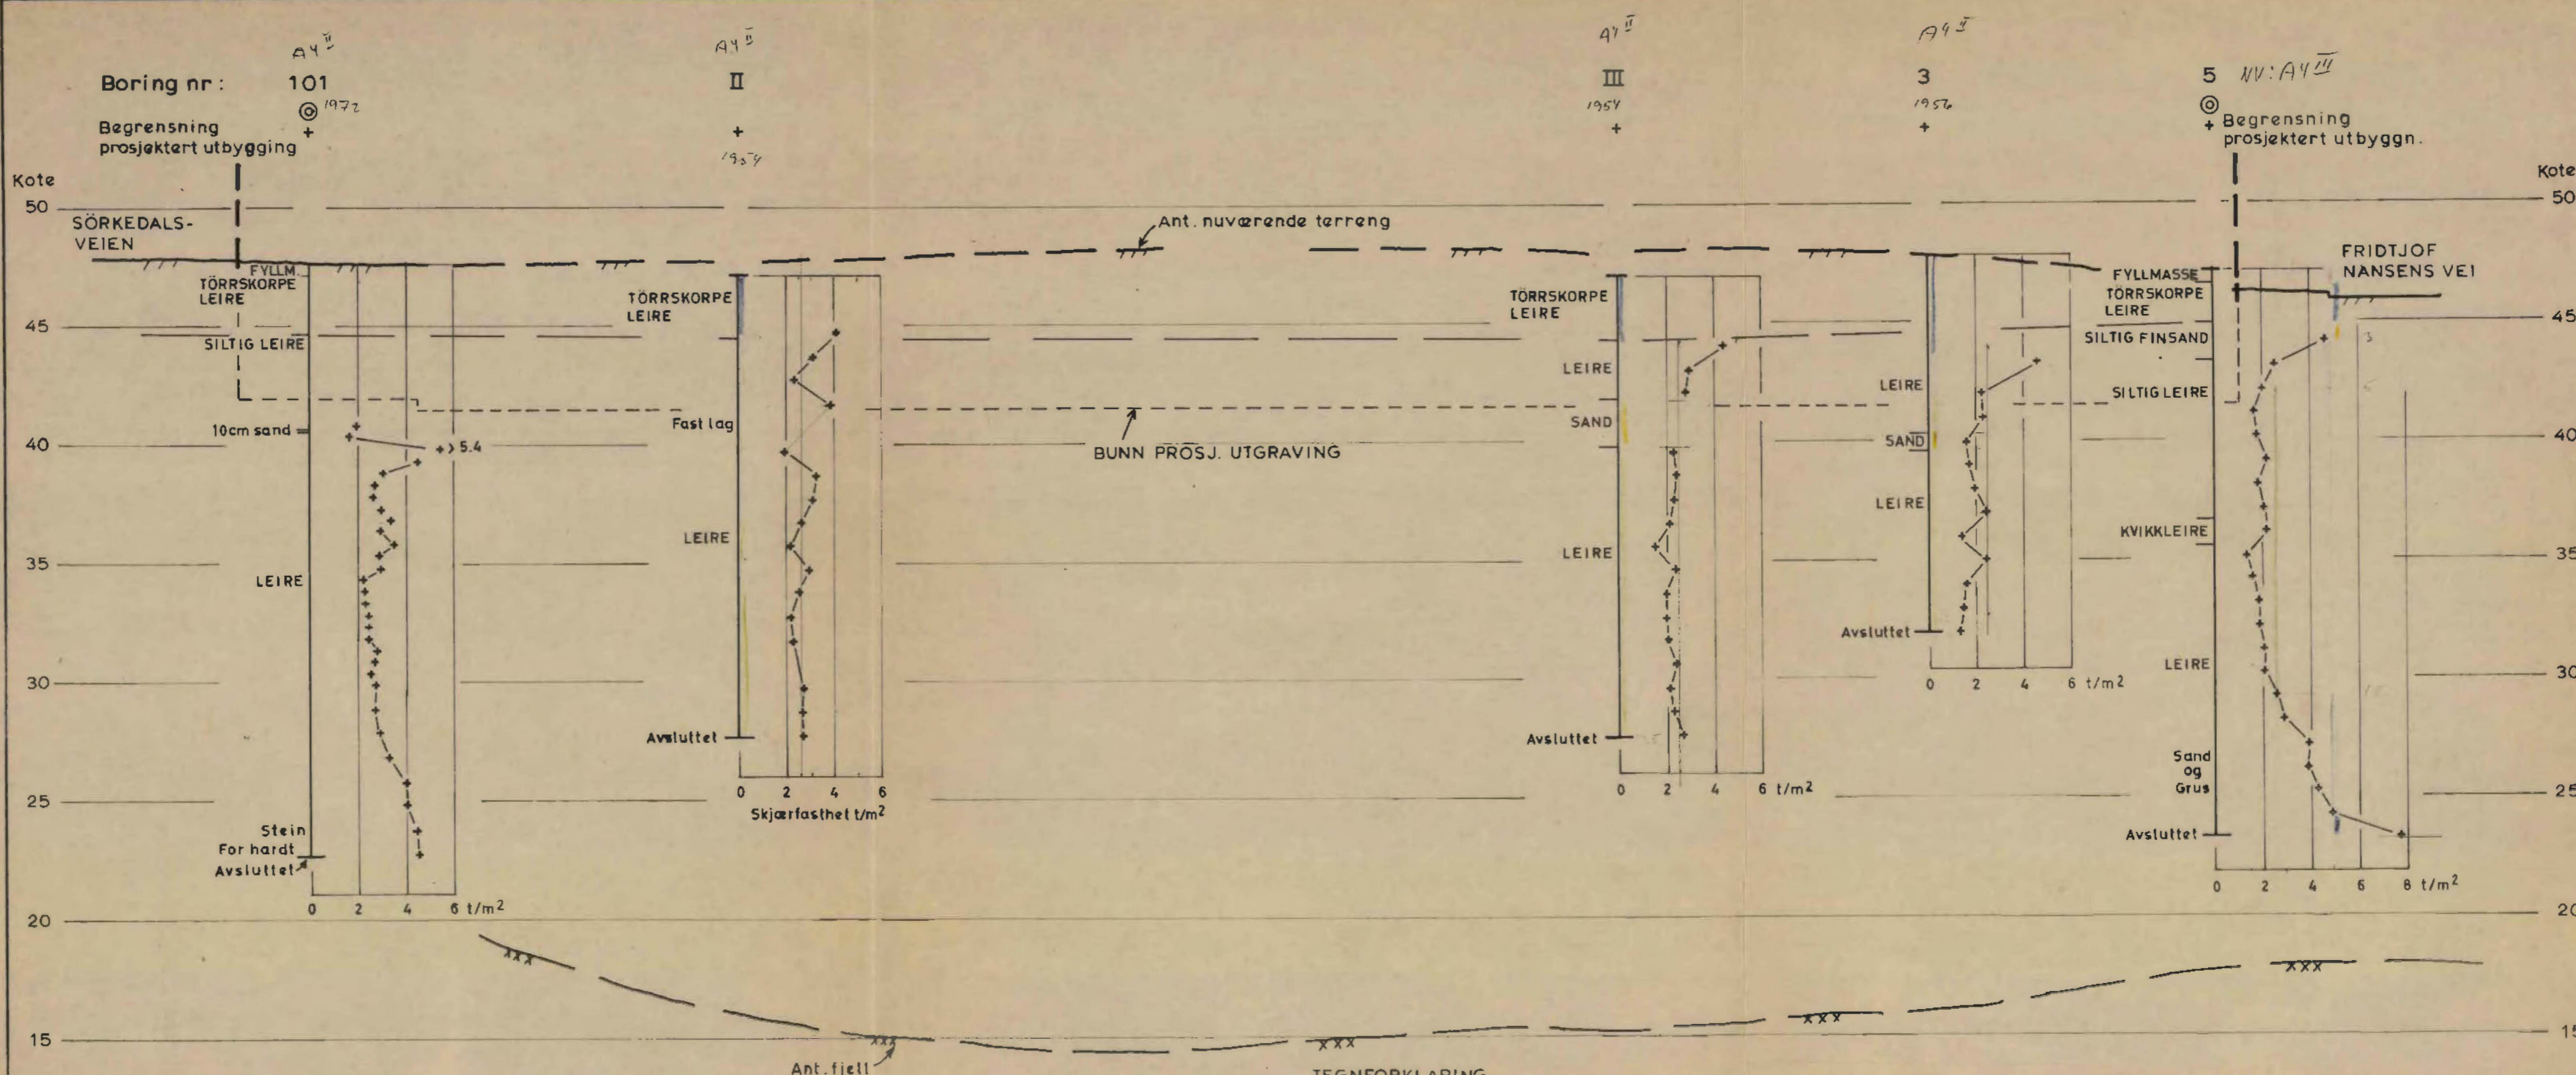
Boring nr: 101 II III 3 5

AY II 1972 AY II 1954 AY II 1954 AY II 1956 NV: AY III

Begrensning prosjektert utbygging

Begrensning prosjektert utbyggn.

Kote

50

SÖRKEDALS-VEIEN

Ant. nuværende terreng

FRIDTJOF NANSENS VEI

FYLLM.
TÖRRSKORPE LEIRE

45

SILTIG LEIRE

TÖRRSKORPE LEIRE

TÖRRSKORPE LEIRE

FYLLMASSE
TÖRRSKORPE LEIRE
SILTIG FINSAND

LEIRE

LEIRE

SILTIG LEIRE

Fast lag

SAND

10cm sand

5.4

40

BUNN PROSJ. UTGRAVING

SAND

LEIRE

KVIKKLEIRE

LEIRE

35

LEIRE

LEIRE

Avsluttet

0 2 4 6 t/m$^2$

LEIRE

30

Avsluttet

Avsluttet

Sand og Grus

0 2 4 6 t/m$^2$

25

0 2 4 6
Skjærfasthet t/m$^2$

Stein
For hardt
Avsluttet

Avsluttet

0 2 4 6 8 t/m$^2$

0 2 4 6 t/m$^2$

20

15

Ant. fjell

TEGNFORKLARING